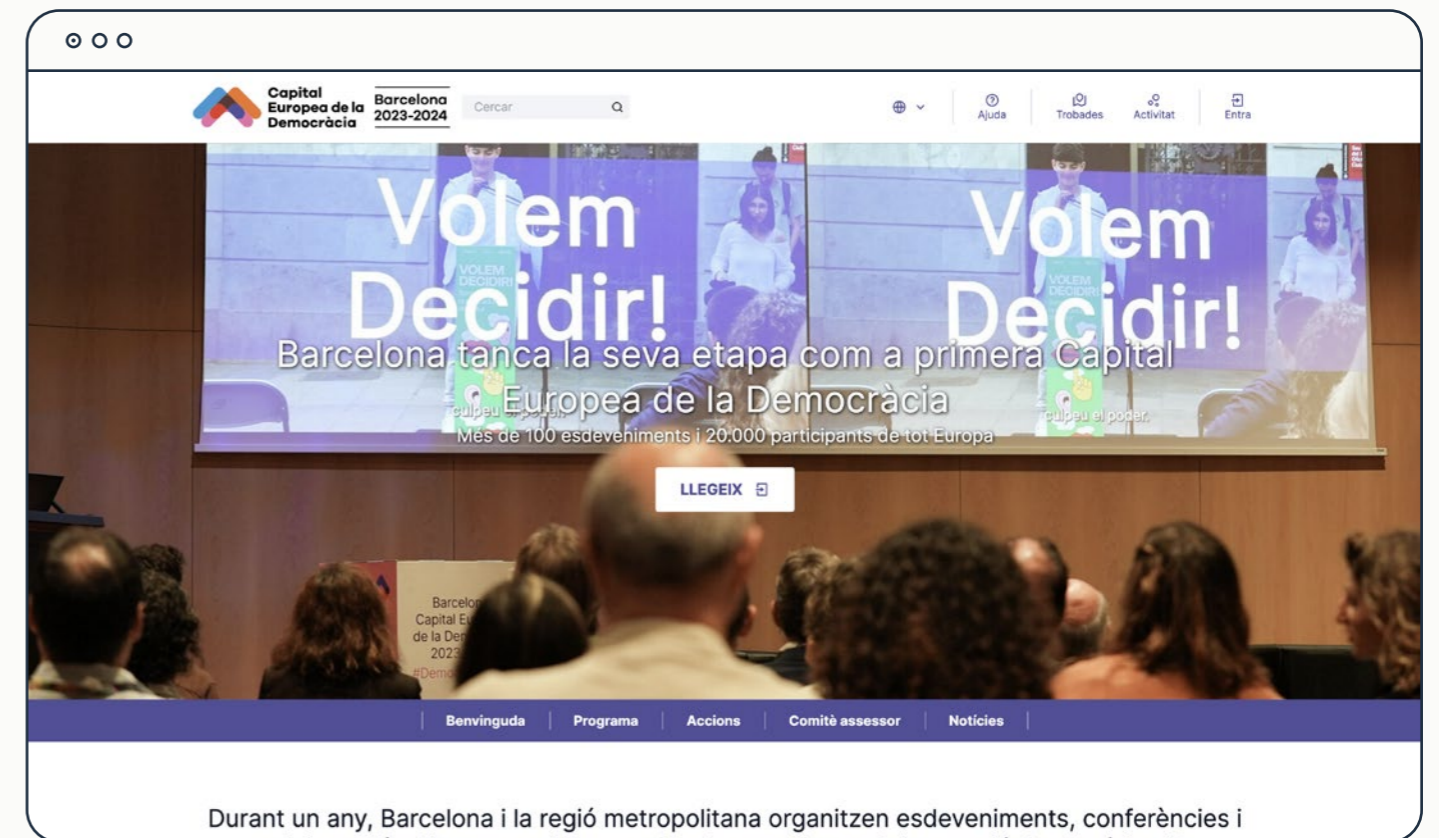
Capital Europea de la Democràcia
Barcelona 2023-2024

Cercar

Ajuda
Trobades
Activitat
Entra

Volem Decidir!
VOLEM DECIDIR!
Volem Decidir!
VOLEM DECIDIR!

Barcelona tanca la seva etapa com a primera Capital Europea de la Democràcia

Més de 100 esdeveniments i 20.000 participants de tot Europa

culpeu el poder.
culpeu el poder.

LLEGEIX

Barcelon
Capital Eu
de la Dem
2023
#Demo

Benvinguda | Programa | Accions | Comitè assessor | Notícies

Durant un any, Barcelona i la regió metropolitana organitzen esdeveniments, conferències i